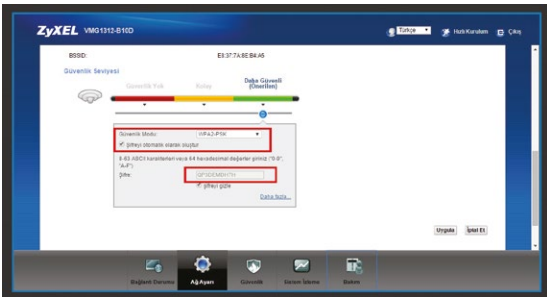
ZyXEL VMG1312-B10D

Türkçe Hızlı Kurulum Çıkış

BSSID: E8:37:7A:8E:B4:A6

Güvenlik Seviyesi

Güvenlik Yok Kolay Daha Güvenli (Önerilen)

Güvenlik Modu: WPA2-PSK

Şifreyi otomatik olarak oluştur

8-63 ASCII karakterleri veya 64 heradesimal değerler giriniz ("0-9", "A-F")

Şifre: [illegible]

Şifreyi gizle

Daha fazla...

Uygula İptal Et

Bağlantı Durumu Ağ Ayarı Güvenlik Sistem İzleme Bakım